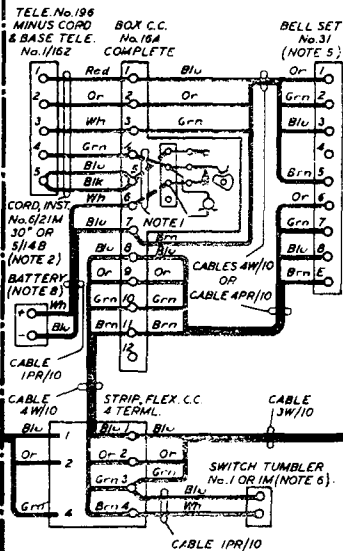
TELE. No. 196 MINUS CORD & BASE TELE. No. 1/162

BOX C.C. No. 16A COMPLETE

BELL SET No. 31 (NOTE 5)

1 Red 1 Blu Or 1
2 Or 2 Grn 2
3 Wh 3 Grn Blu 3
4 Grn 4
5 Blu Blk Brn 5
Wh 6 Or 6
Blu 7 NOTE 1 Grn 7
Brn
Blu 8 Blu 8
Or 9 Or Brn E
Grn 10 Grn
Brn 11 Brn
12

CORD, INST. No. 6/21M 30" OR 5/14B (NOTE 2)

BATTERY (NOTE 8)
+ Wh
- Blu

CABLES 4W/10 OR CABLE 4PR/10

CABLE 1PR/10

CABLE 4W/10

STRIP, FLEX. C.C. 4 TERML.

CABLE 3W/10

Blu 1 Blu 1 Blu
Or 2 Or 2 Or
Grn 3 Grn
Grn 4 Brn 4 Blu
Wh

SWITCH TUMBLER No. 1 OR 1M (NOTE 6).

CABLE 1PR/10